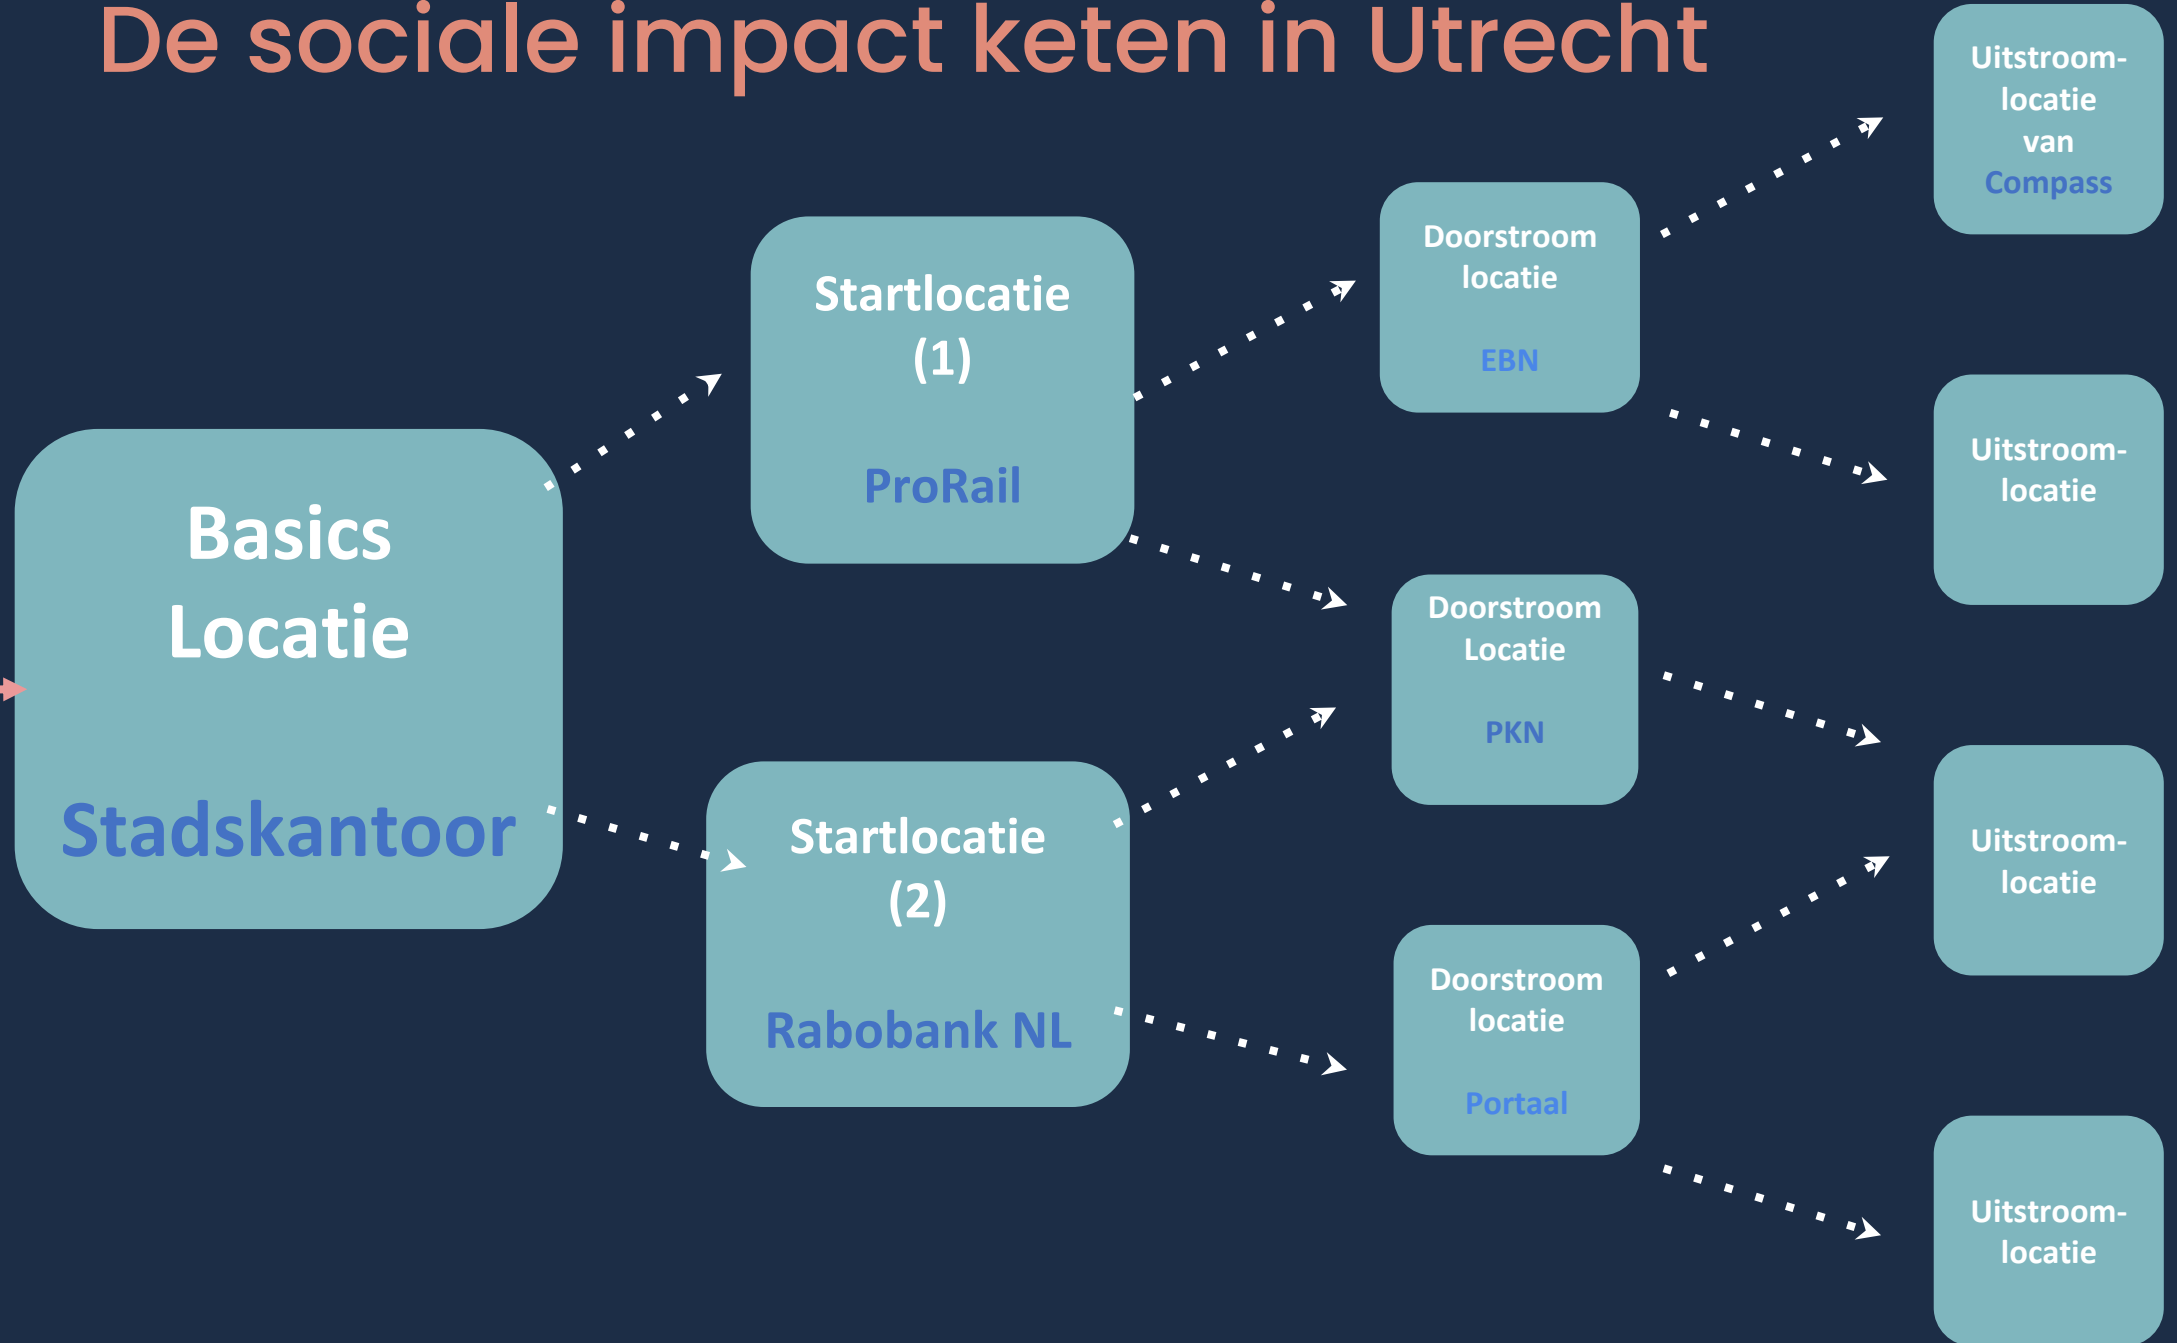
De sociale impact keten in Utrecht

Basics Locatie

Stadskantoor

Startlocatie (1)

ProRail

Startlocatie (2)

Rabobank NL

Doorstroom locatie

EBN

Doorstroom Locatie

PKN

Doorstroom locatie

Portaal

Uitstroom-locatie van Compass

Uitstroom-locatie

Uitstroom-locatie

Uitstroom-locatie